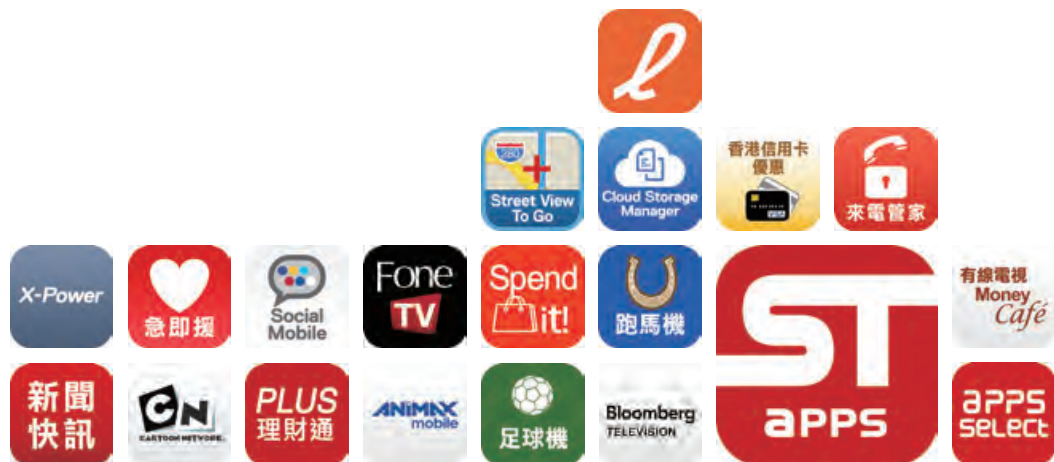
ℓ

Street View To Go

Cloud Storage Manager

香港信用卡優惠

來電管家

X-Power

急即援

Social Mobile

Fone TV

Spend it!

跑馬機

ST apps

有線電視 Money Café

新聞快訊

CN CARTOON NETWORK

PLUS 理財通

ANIMAX mobile

足球機

Bloomberg TELEVISION

apps select